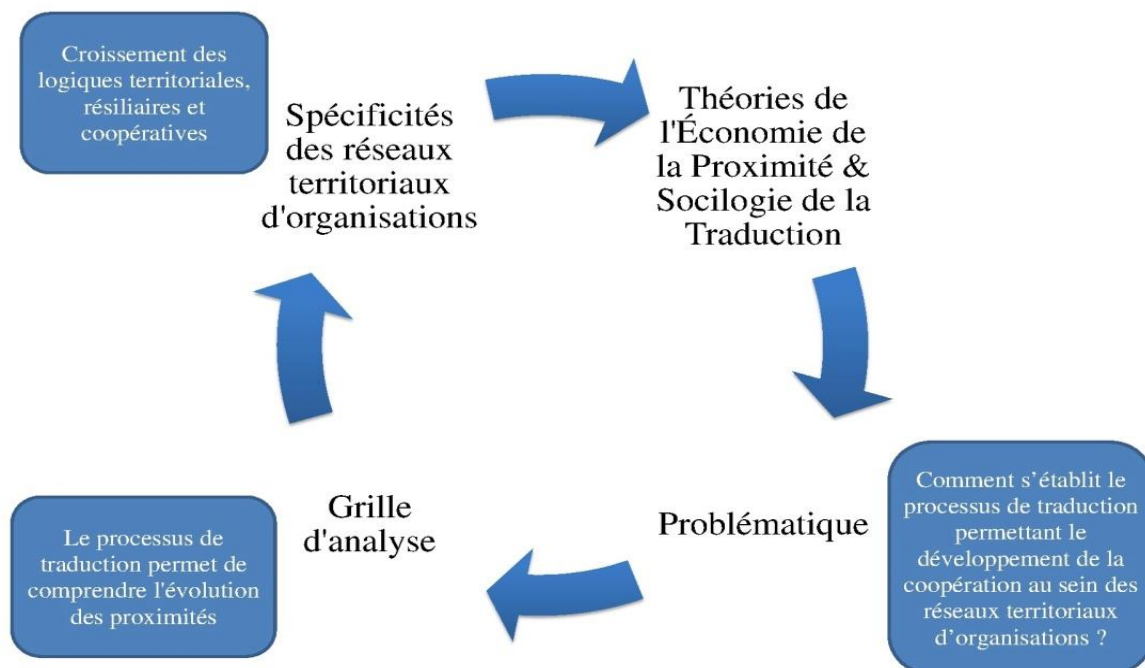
Croissement des logiques territoriales, résiliaires et coopératives

Spécificités des réseaux territoriaux d'organisations

Théories de l'Économie de la Proximité & Socilogie de la Traduction

Comment s'établit le processus de traduction permettant le développement de la coopération au sein des réseaux territoriaux d'organisations ?

Problématique

Grille d'analyse

Le processus de traduction permet de comprendre l'évolution des proximités